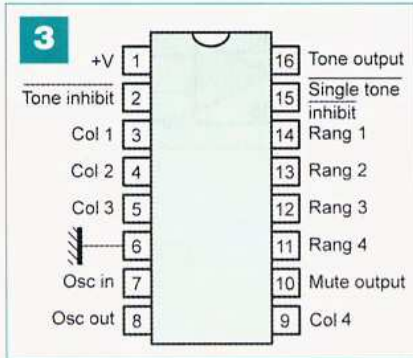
3

+V 1
$\overline{\text{Tone inhibit}}$ 2
Col 1 3
Col 2 4
Col 3 5
6
Osc in 7
Osc out 8

16 Tone output
15 $\overline{\text{Single tone inhibit}}$
14 Rang 1
13 Rang 2
12 Rang 3
11 Rang 4
10 Mute output
9 Col 4